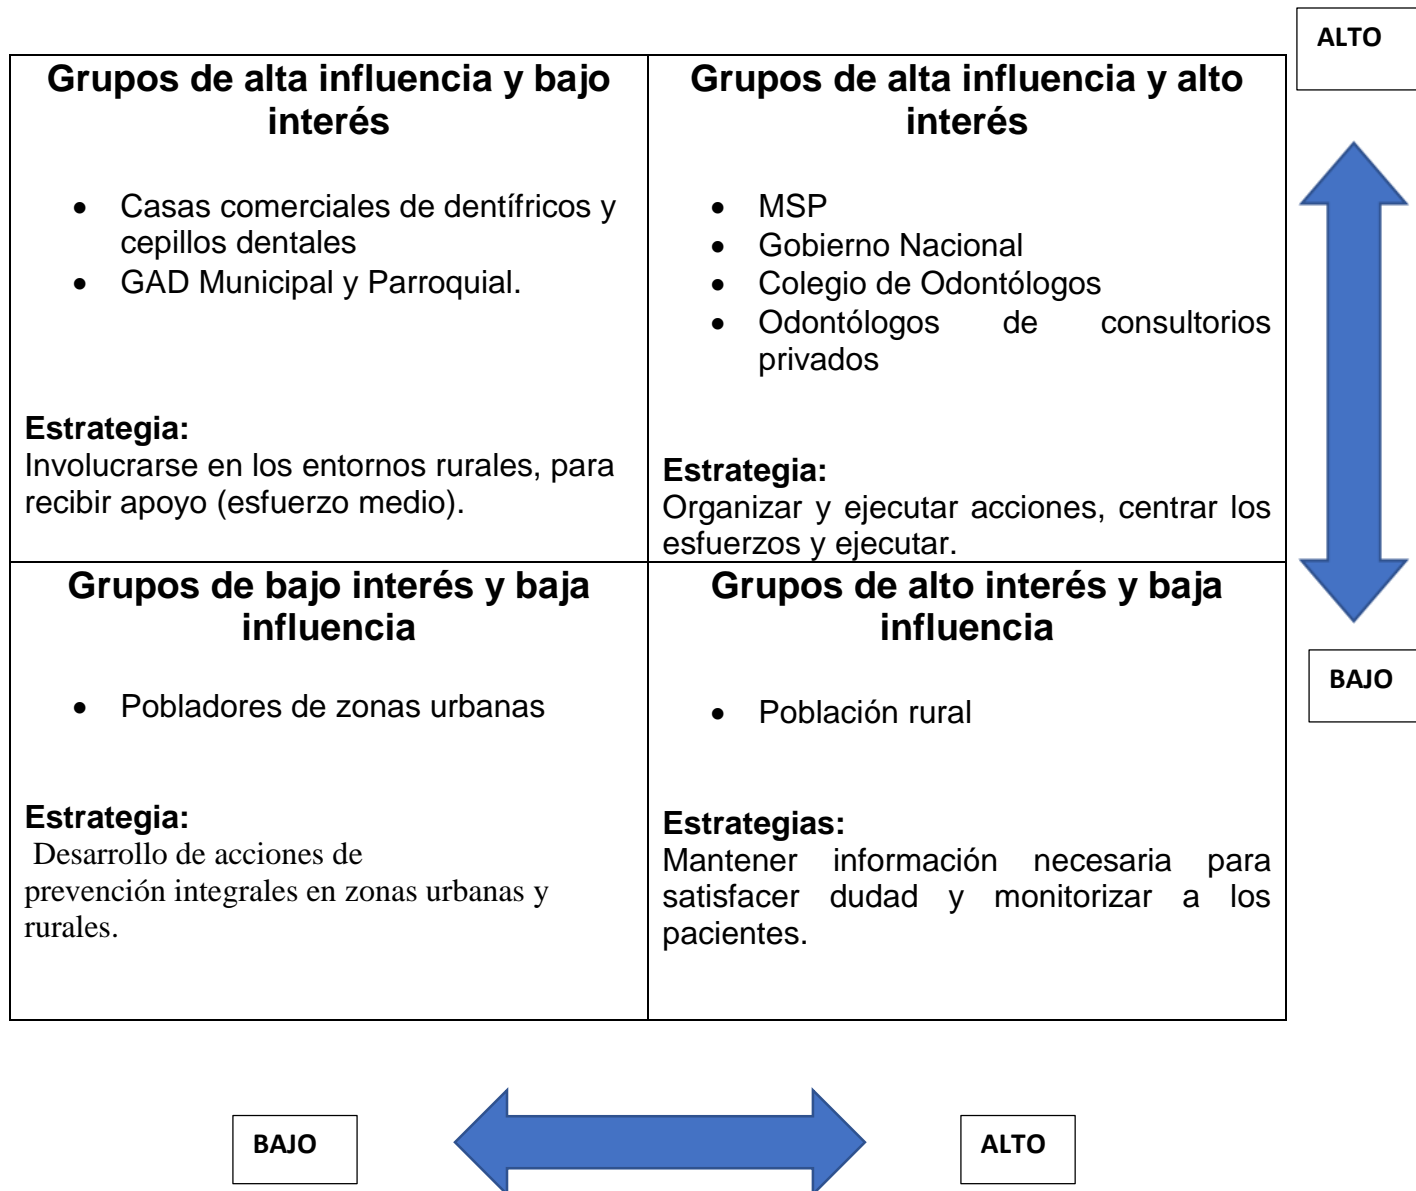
ALTO

| Grupos de alta influencia y bajo interés | Grupos de alta influencia y alto interés |
|---|---|
| • Casas comerciales de dentífricos y cepillos dentales<br>• GAD Municipal y Parroquial.<br><br>**Estrategia:**<br>Involucrarse en los entornos rurales, para recibir apoyo (esfuerzo medio). | • MSP<br>• Gobierno Nacional<br>• Colegio de Odontólogos<br>• Odontólogos de consultorios privados<br><br>**Estrategia:**<br>Organizar y ejecutar acciones, centrar los esfuerzos y ejecutar. |
| **Grupos de bajo interés y baja influencia** | **Grupos de alto interés y baja influencia** |
| • Pobladores de zonas urbanas<br><br>**Estrategia:**<br>Desarrollo de acciones de prevención integrales en zonas urbanas y rurales. | • Población rural<br><br>**Estrategias:**<br>Mantener información necesaria para satisfacer dudad y monitorizar a los pacientes. |

BAJO

BAJO

ALTO